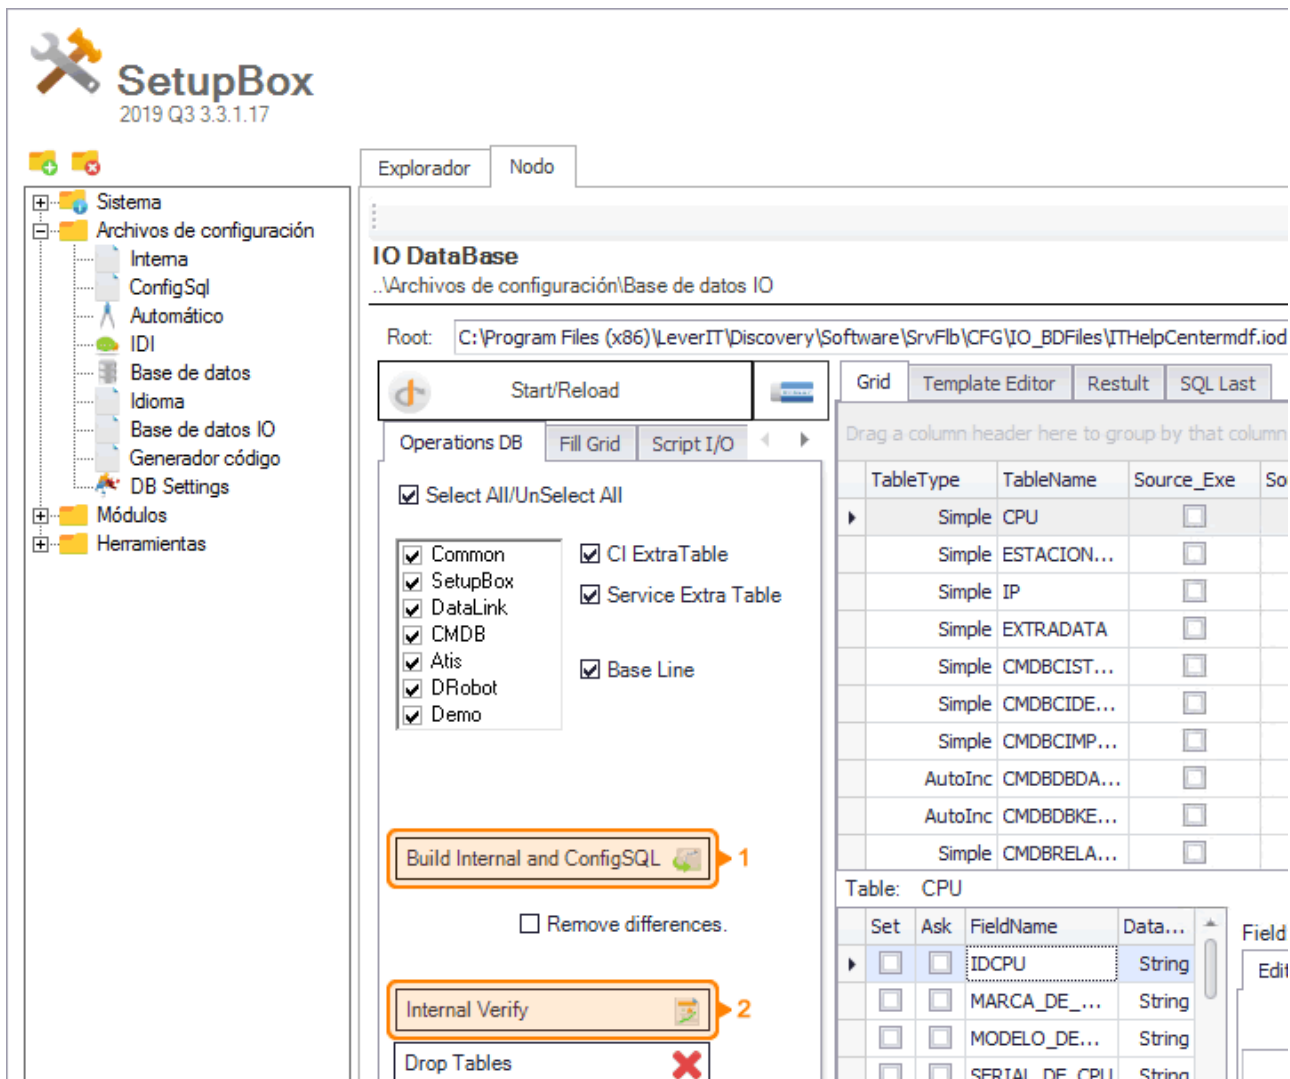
SetupBox
2019 Q3 3.3.1.17

Sistema
Archivos de configuración
Interna
ConfigSql
Automático
IDI
Base de datos
Idioma
Base de datos IO
Generador código
DB Settings
Módulos
Herramientas

Explorador
Nodo

IO DataBase
..\Archivos de configuración\Base de datos IO

Root: C:\Program Files (x86)\LeverIT\Discovery\Software\SrvFlb\CFG\IO_BDFiles\ITHelpCentermdf.iod

Start/Reload

Operations DB
Fill Grid
Script I/O

Select All/UnSelect All

Common
SetupBox
DataLink
CMDB
Atis
DRobot
Demo

CI ExtraTable
Service Extra Table
Base Line

Build Internal and ConfigSQL
1

Remove differences.

Internal Verify
2

Drop Tables

Grid
Template Editor
Restult
SQL Last

Drag a column header here to group by that column

| TableType | TableName | Source_Exe | So |
|---|---|---|---|
| Simple | CPU | | |
| Simple | ESTACION... | | |
| Simple | IP | | |
| Simple | EXTRADATA | | |
| Simple | CMDBCIST... | | |
| Simple | CMDBCIDE... | | |
| Simple | CMDBCIMP... | | |
| AutoInc | CMDBDBDA... | | |
| AutoInc | CMDBDBKE... | | |
| Simple | CMDBRELA... | | |

Table: CPU

| Set | Ask | FieldName | Data... |
|---|---|---|---|
| | | IDCPU | String |
| | | MARCA_DE_... | String |
| | | MODELO_DE... | String |
| | | SERIAL_DE_CPU | String |

Field
Edit